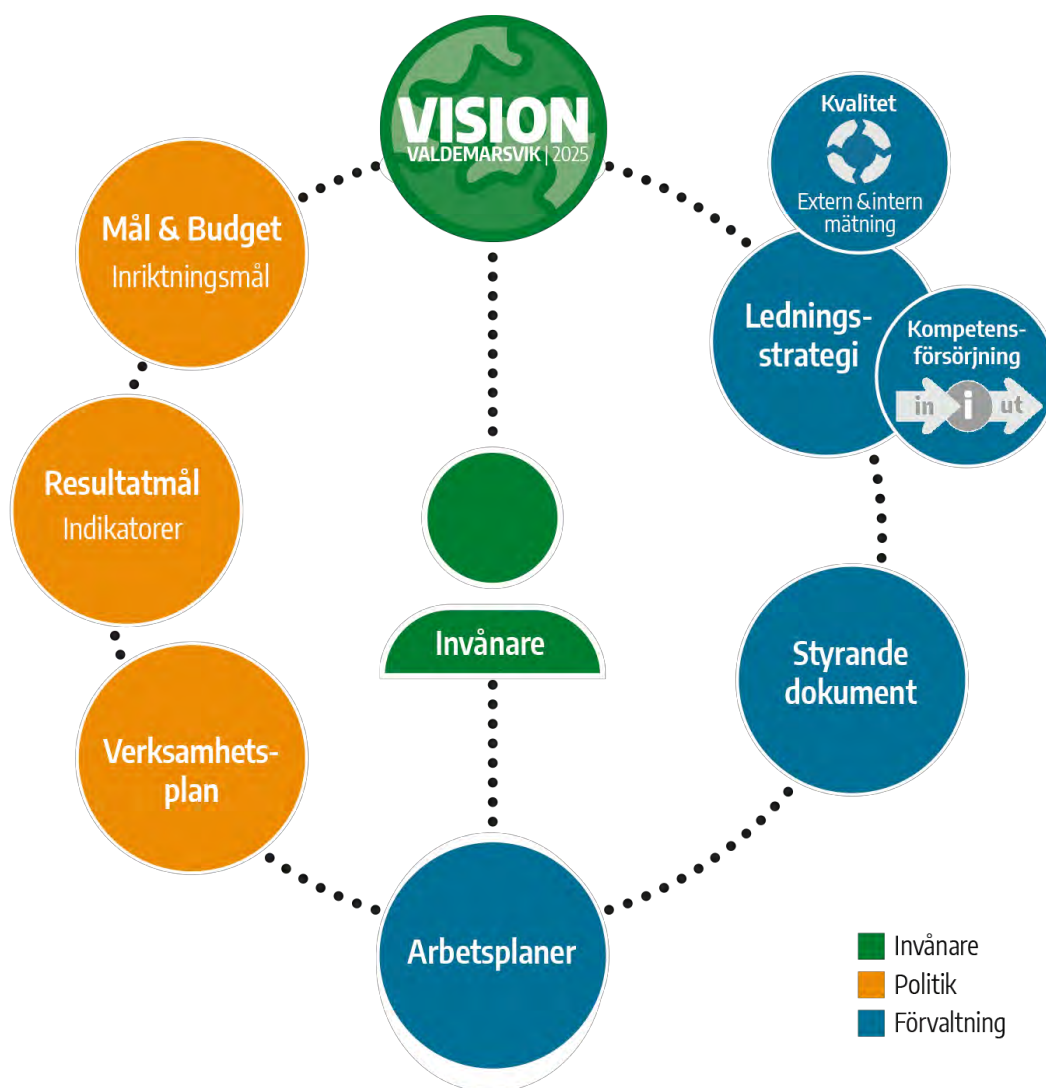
VISION
VALDEMARSVIK | 2025

Kvalitet

Extern & intern mätning

Mål & Budget
Inriktningsmål

Ledningsstrategi

Kompetensförsörjning

in i ut

Resultatmål
Indikatorer

Invånare

Styrande dokument

Verksamhetsplan

Arbetsplaner

Invånare
Politik
Förvaltning